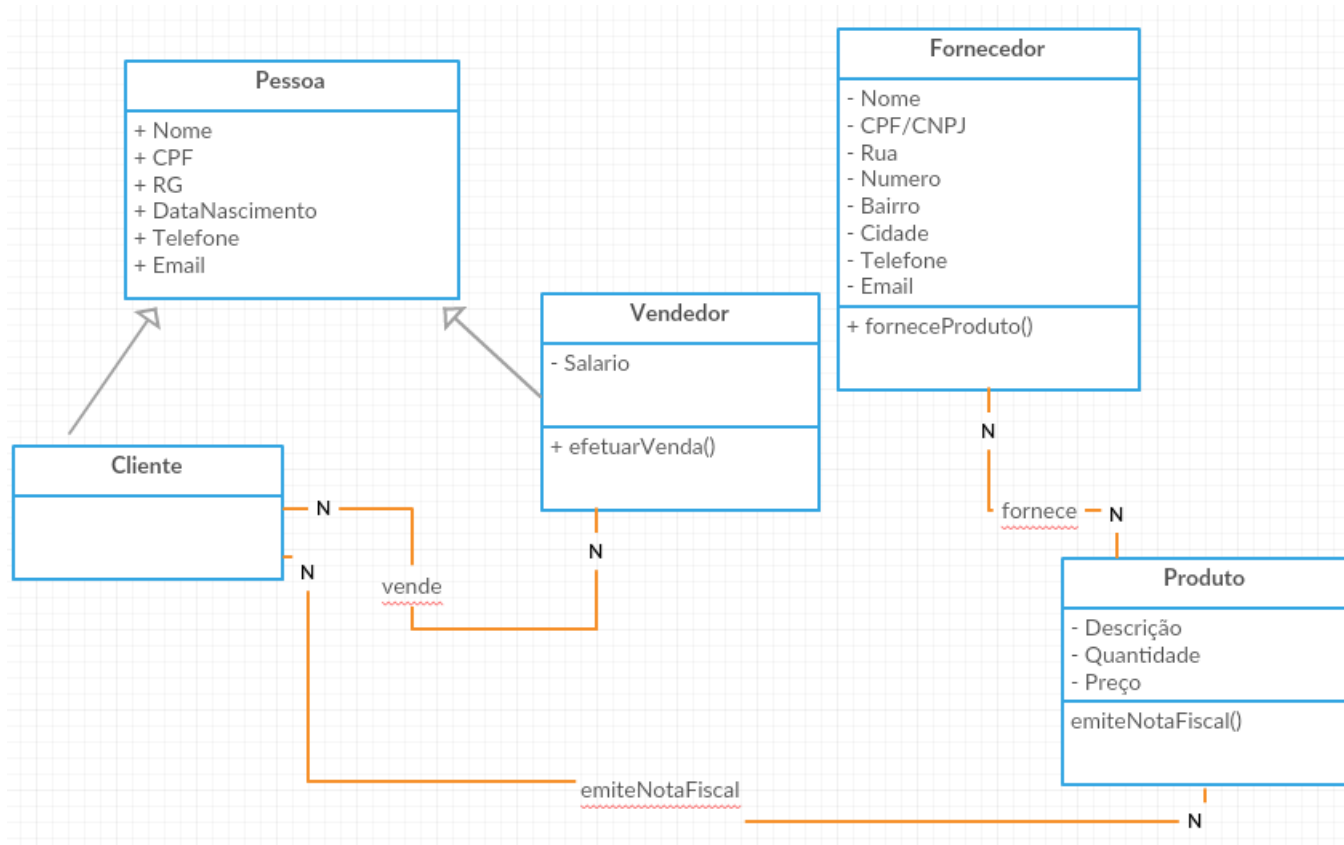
Pessoa

+ Nome
+ CPF
+ RG
+ DataNascimento
+ Telefone
+ Email

Fornecedor

- Nome
- CPF/CNPJ
- Rua
- Numero
- Bairro
- Cidade
- Telefone
- Email

+ forneceProduto()

Vendedor

- Salario

+ efetuarVenda()

Cliente

N

N

vende

N

N

fornece

N

Produto

- Descrição
- Quantidade
- Preço

emiteNotaFiscal()

emiteNotaFiscal

N